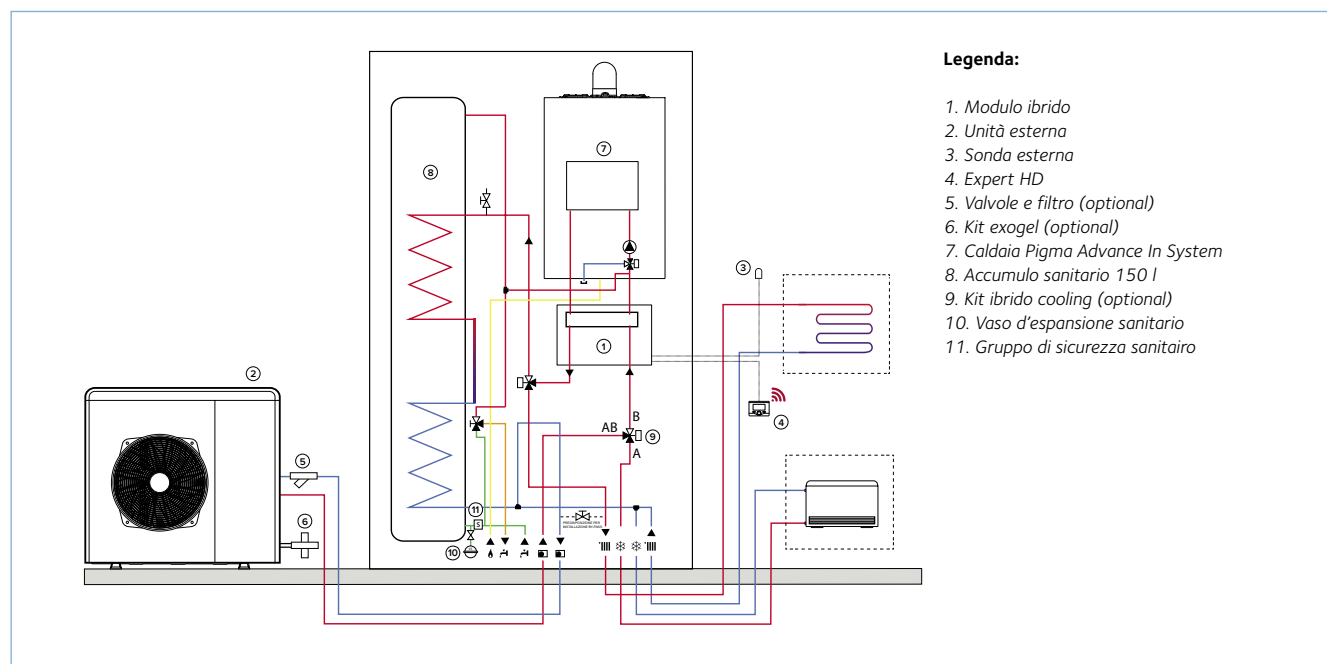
Legenda:

1. Modulo ibrido
2. Unità esterna
3. Sonda esterna
4. Expert HD
5. Valvole e filtro (optional)
6. Kit exogel (optional)
7. Caldaia Pigma Advance In System
8. Accumulo sanitario 150 l
9. Kit ibrido cooling (optional)
10. Vaso d'espansione sanitario
11. Gruppo di sicurezza sanitairo

1
2
3
4
5
6
7
8
9
10
11
A
B
AB
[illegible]